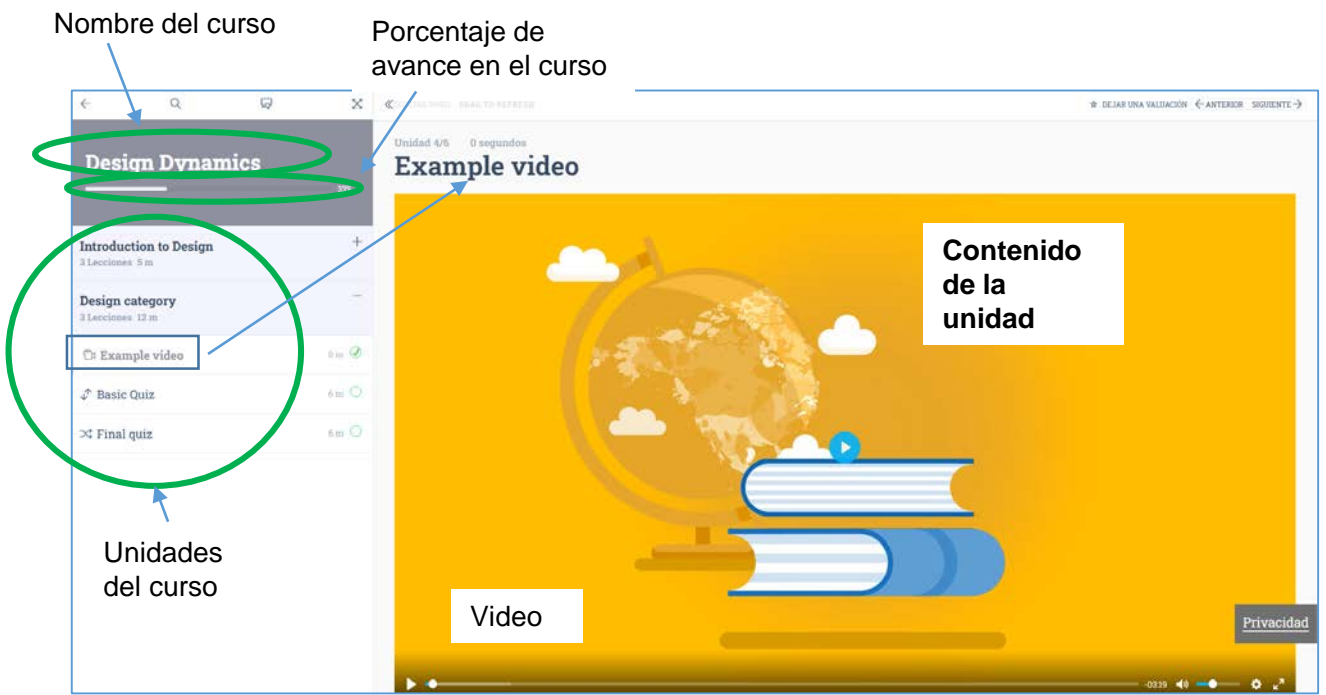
Nombre del curso

Porcentaje de avance en el curso

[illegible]

DEJAR UNA VALUACIÓN ← ANTERIOR SIGUIENTE →

Design Dynamics

33%

Unidad 4/6 0 segundos

Example video

Introduction to Design
3 Lecciones 5 m

+

Design category
3 Lecciones 12 m

−

Example video 0 m

Basic Quiz 6 m

Final quiz 6 m

Contenido de la unidad

Unidades del curso

Video

Privacidad

-03:19